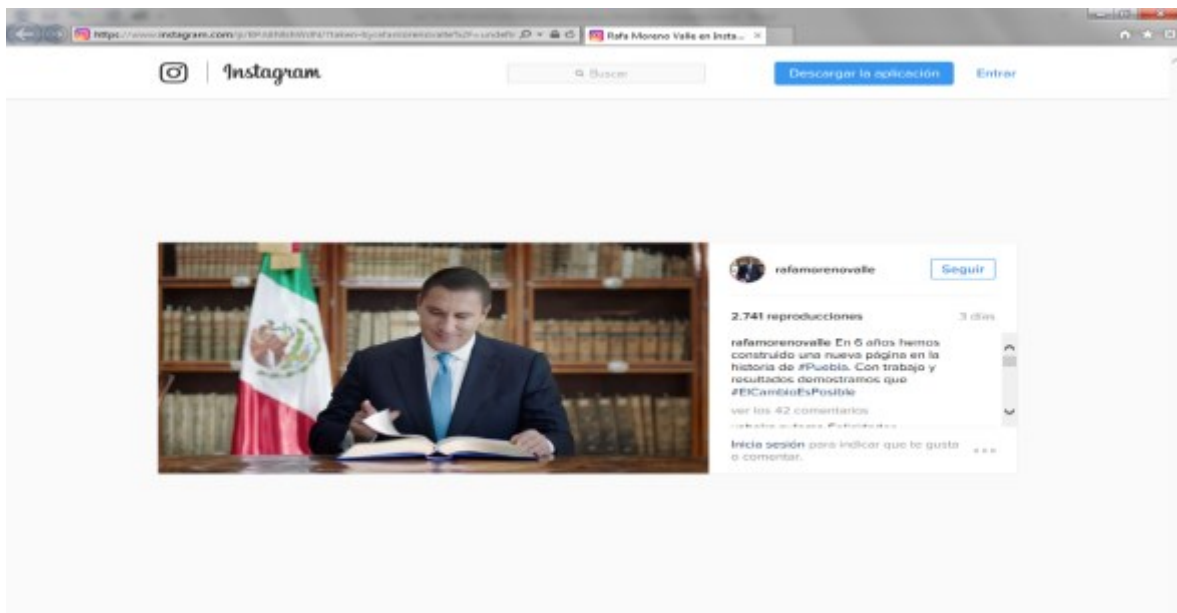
https://www.instagram.com/p/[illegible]

Rafa Moreno Valle en Insta... ×

Instagram

Buscar

Descargar la aplicación

Entrar

rafamorenovalle

Seguir

2.741 reproducciones

3 días

rafamorenovalle En 6 años hemos construido una nueva página en la historia de #Puebla. Con trabajo y resultados demostramos que #ElCambioEsPosible

ver los 42 comentarios

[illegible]

Inicia sesión para indicar que te gusta o comentar.